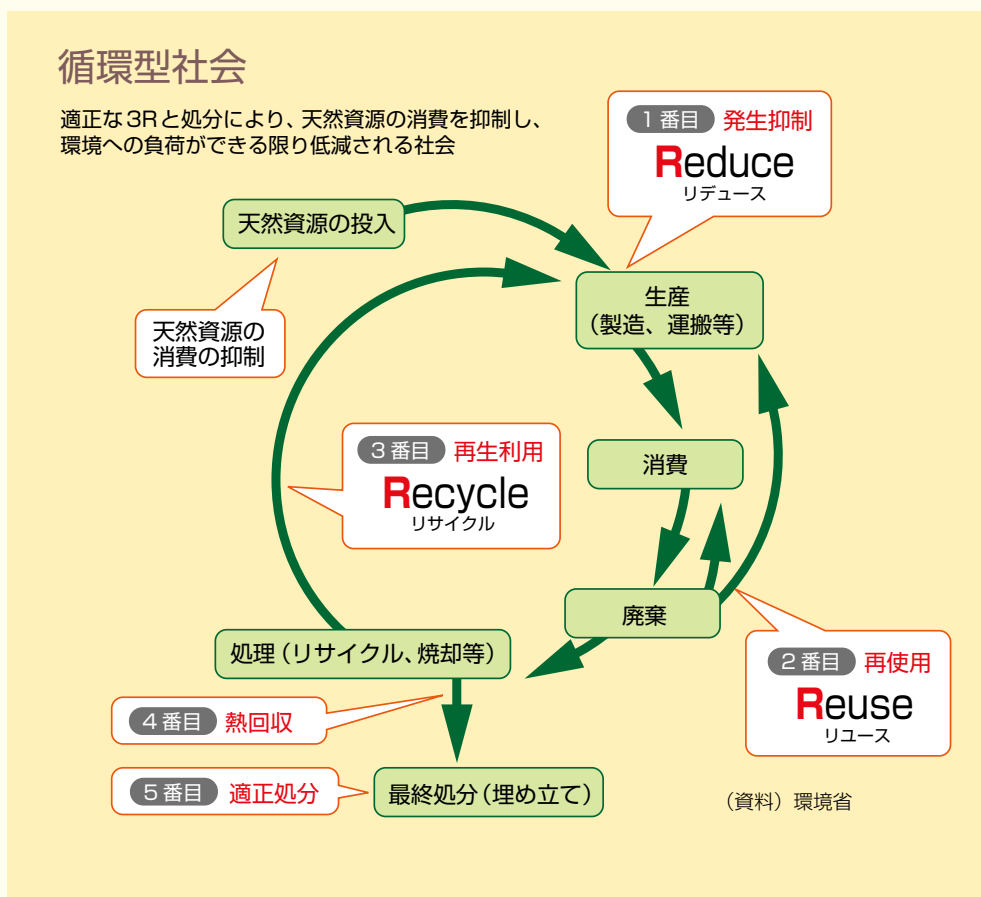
循環型社会

適正な3Rと処分により、天然資源の消費を抑制し、環境への負荷ができる限り低減される社会

1番目 発生抑制
Reduce
リデュース

天然資源の投入

天然資源の消費の抑制

生産
（製造、運搬等）

消費

3番目 再生利用
Recycle
リサイクル

廃棄

処理（リサイクル、焼却等）

2番目 再使用
Reuse
リユース

4番目 熱回収

5番目 適正処分

最終処分（埋め立て）

（資料）環境省